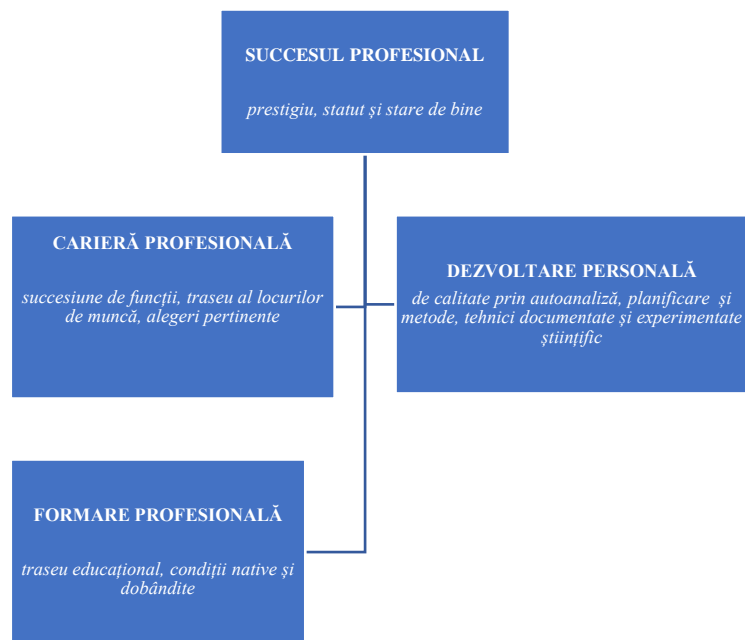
SUCCESUL PROFESIONAL

prestigiu, statut și stare de bine

CARIERĂ PROFESIONALĂ

succesiune de funcții, traseu al locurilor de muncă, alegeri pertinente

DEZVOLTARE PERSONALĂ

de calitate prin autoanaliză, planificare și metode, tehnici documentate și experimentate științific

FORMARE PROFESIONALĂ

traseu educațional, condiții native și dobândite